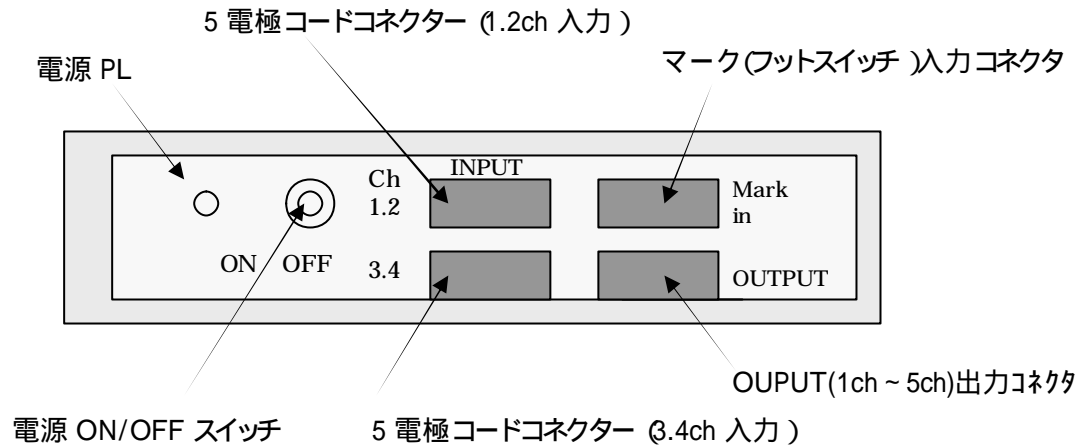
5 電極コードコネクター (1.2ch 入力 )

電源 PL

マーク(フットスイッチ )入力コネクタ

INPUT

Ch
1.2

Mark
in

ON / OFF

3.4

OUTPUT

OUPUT(1ch ~ 5ch)出力ｺﾈｸﾀ

電源 ON/OFF スイッチ

5 電極コードコネクター (3.4ch 入力 )